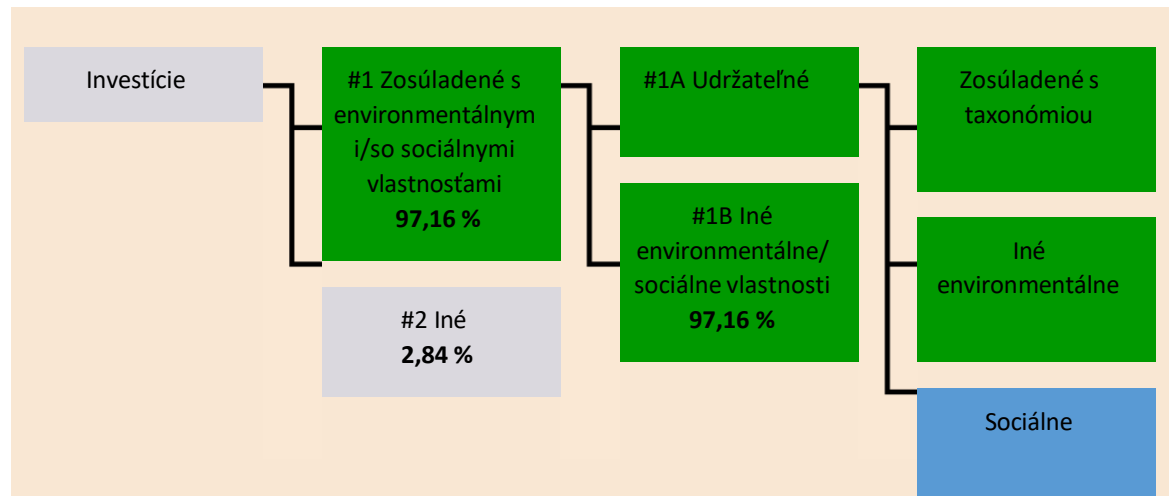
Investície

#1 Zosúladené s environmentálnym i/so sociálnymi vlastnosťami
**97,16 %**

#2 Iné
**2,84 %**

#1A Udržateľné

#1B Iné environmentálne/ sociálne vlastnosti
**97,16 %**

Zosúladené s taxonómiou

Iné environmentálne

Sociálne